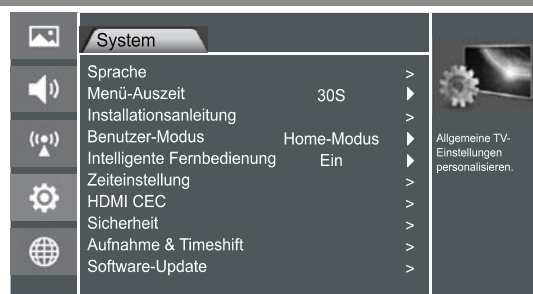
System

Sprache >
Menü-Auszeit 30S ▶
Installationsanleitung >
Benutzer-Modus Home-Modus ▶
Intelligente Fernbedienung Ein ▶
Zeiteinstellung >
HDMI CEC >
Sicherheit >
Aufnahme & Timeshift >
Software-Update >

Allgemeine TV-Einstellungen personalisieren.